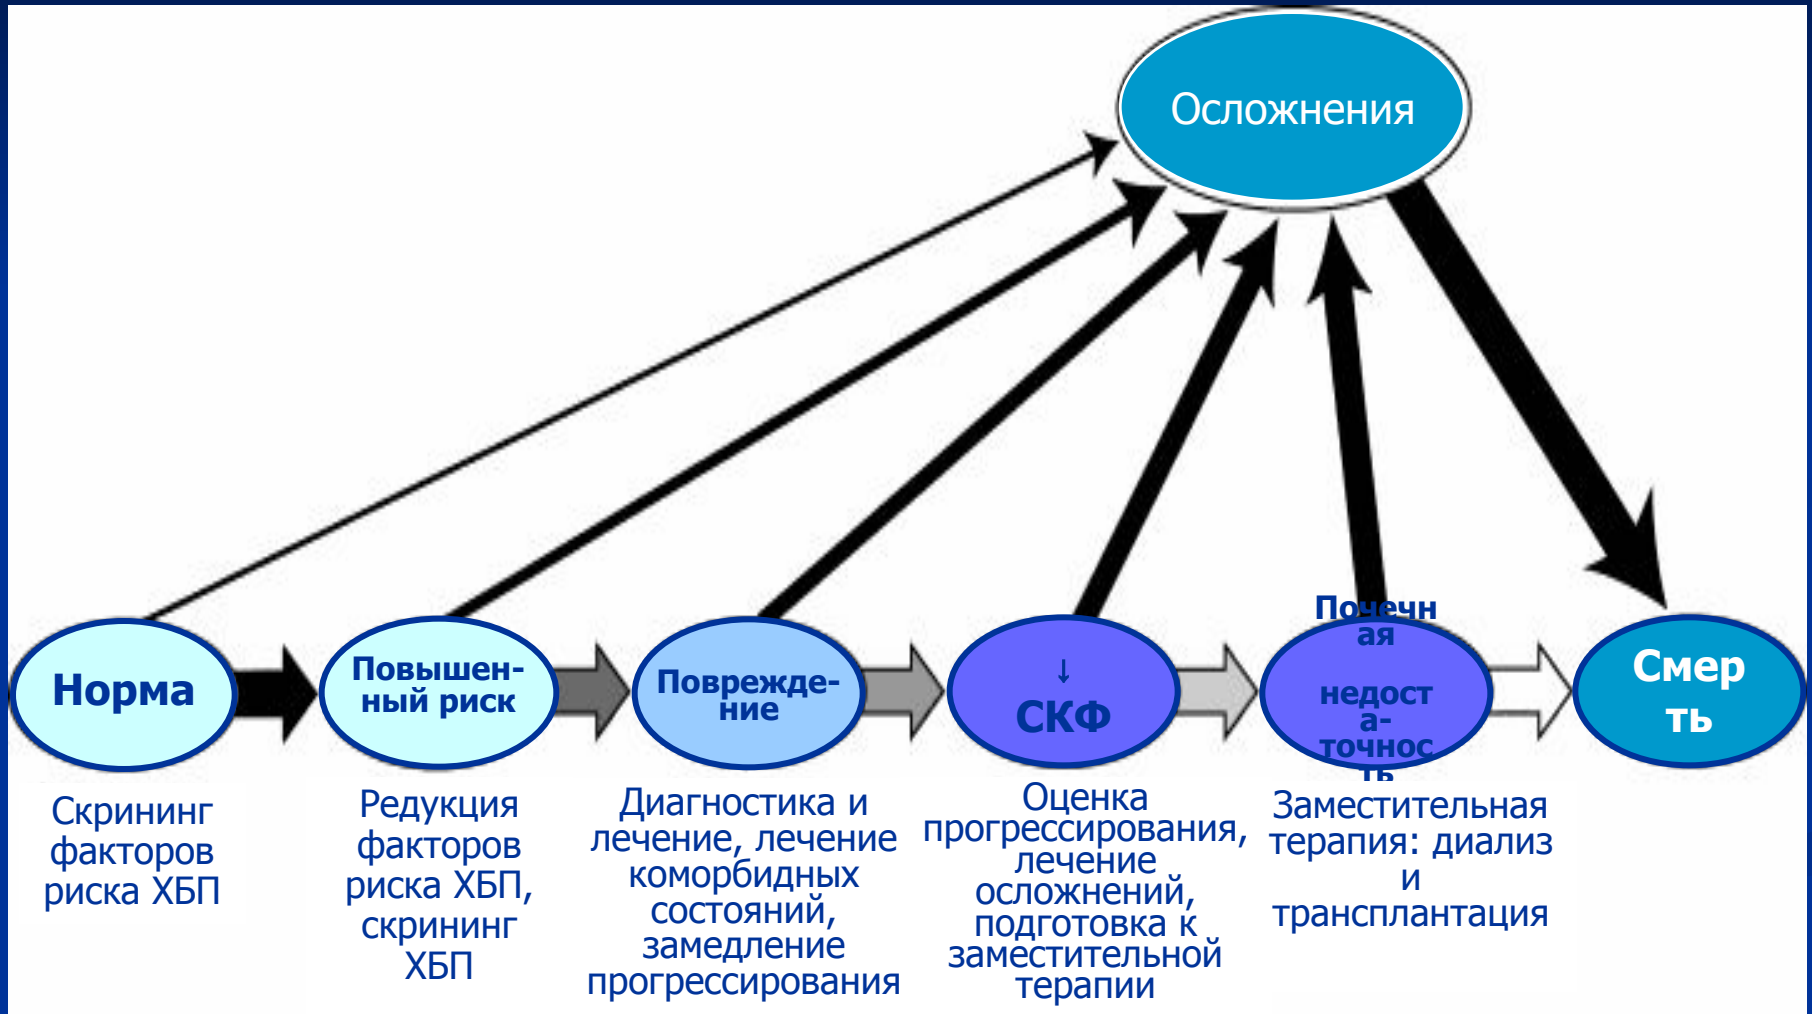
Осложнения

Норма

Повышенный риск

Повреждение

↓ СКФ

Почечная недостаточность

Смерть

Скрининг факторов риска ХБП

Редукция факторов риска ХБП, скрининг ХБП

Диагностика и лечение, лечение коморбидных состояний, замедление прогрессирования

Оценка прогрессирования, лечение осложнений, подготовка к заместительной терапии

Заместительная терапия: диализ и трансплантация